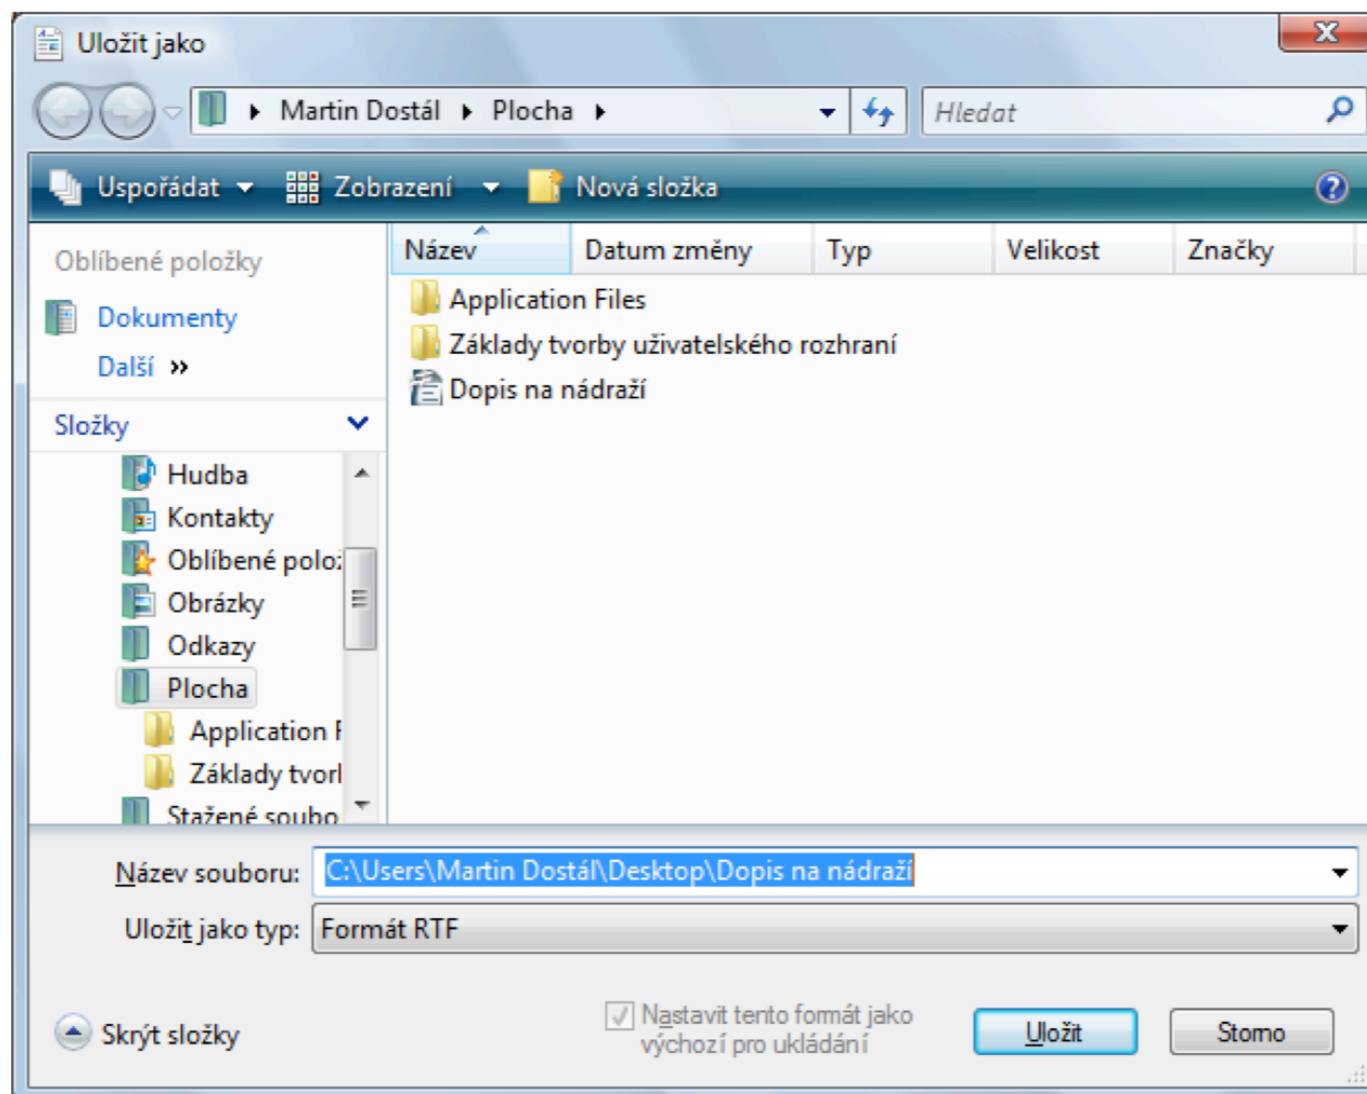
Uložit jako

Martin Dostál ▸ Plocha ▸

Hledat

Uspořádat ▾ Zobrazení ▾ Nová složka

Oblíbené položky

Dokumenty

Další »

Složky

Hudba

Kontakty

Oblíbené polo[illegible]

Obrázky

Odkazy

Plocha

Application F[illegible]

Základy tvorb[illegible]

Stažené soubo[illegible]

| Název | Datum změny | Typ | Velikost | Značky |
|---|---|---|---|---|
| Application Files | | | | |
| Základy tvorby uživatelského rozhraní | | | | |
| Dopis na nádraží | | | | |

Název souboru: C:\Users\Martin Dostál\Desktop\Dopis na nádraží

Uložit jako typ: Formát RTF

Skrýt složky

Nastavit tento formát jako výchozí pro ukládání

Uložit

Storno